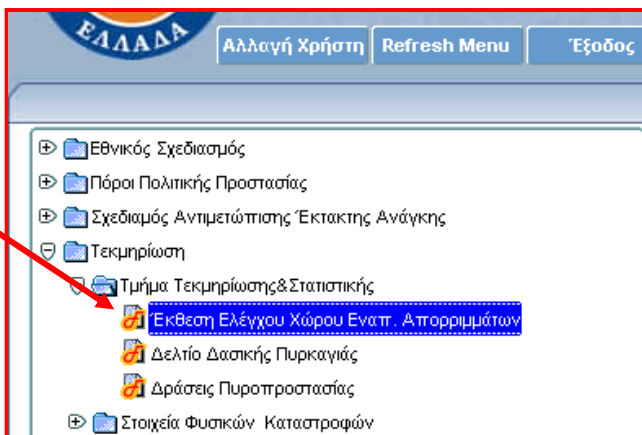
ΕΛΛΑΔΑ

Αλλαγή Χρήστη
Refresh Menu
Έξοδος

Εθνικός Σχεδιασμός
Πόροι Πολιτικής Προστασίας
Σχεδιαμός Αντιμετώπισης Έκτακτης Ανάγκης
Τεκμηρίωση
Τμήμα Τεκμηρίωσης&Στατιστικής
Έκθεση Ελέγχου Χώρου Εναπ. Απορριμμάτων
Δελτίο Δασικής Πυρκαγιάς
Δράσεις Πυροπροστασίας
Στοιχεία Φυσικών Καταστροφών